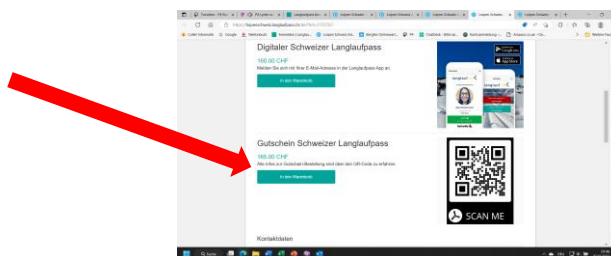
Digitaler Schweizer Langlaufpass

160.00 CHF

Melden Sie sich mit Ihrer E-Mail-Adresse in der Langlaufpass App an.

In den Warenkorb

Gutschein Schweizer Langlaufpass

160.00 CHF

Alle Infos zur Gutschein-Bestellung sind über den QR-Code zu erfahren.

In den Warenkorb

SCAN ME

Kontaktdaten